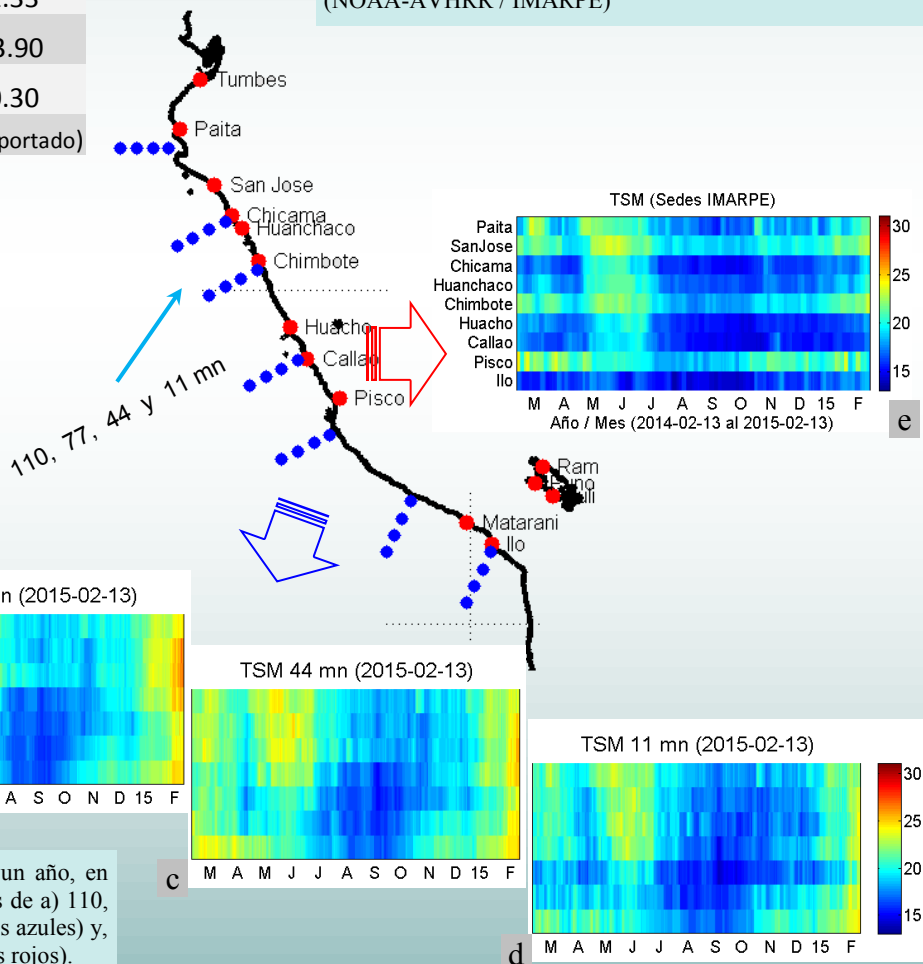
.33

8.90

0.30

portado)

(NOAA-AVHRR / IMARPE)

Tumbes
Paita
San Jose
Chicama
Huanchaco
Chimbote
Huacho
Callao
Pisco
Ram
Puno
Juli
Matarani
Ilo

110, 77, 44 y 11 mn

TSM (Sedes IMARPE)

Paita
SanJose
Chicama
Huanchaco
Chimbote
Huacho
Callao
Pisco
Ilo

30
25
20
15

M A M J J A S O N D 15 F
Año / Mes (2014-02-13 al 2015-02-13)

e

n (2015-02-13)

A S O N D 15 F

TSM 44 mn (2015-02-13)

M A M J J A S O N D 15 F

c

TSM 11 mn (2015-02-13)

30
25
20
15

M A M J J A S O N D 15 F

d

un año, en
s de a) 110,
s azules) y,
s rojos).